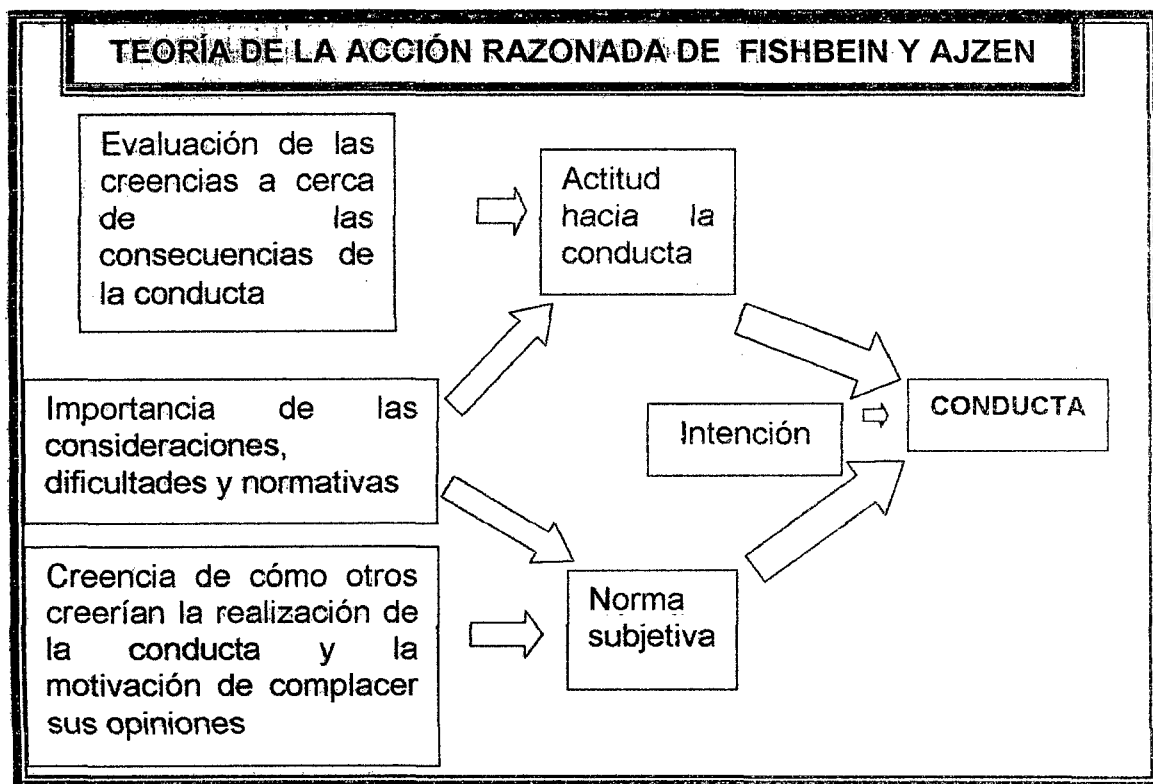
TEORÍA DE LA ACCIÓN RAZONADA DE FISHBEIN Y AJZEN

Evaluación de las creencias a cerca de las consecuencias de la conducta

Actitud hacia la conducta

Importancia de las consideraciones, dificultades y normativas

Intención

CONDUCTA

Creencia de cómo otros creerían la realización de la conducta y la motivación de complacer sus opiniones

Norma subjetiva